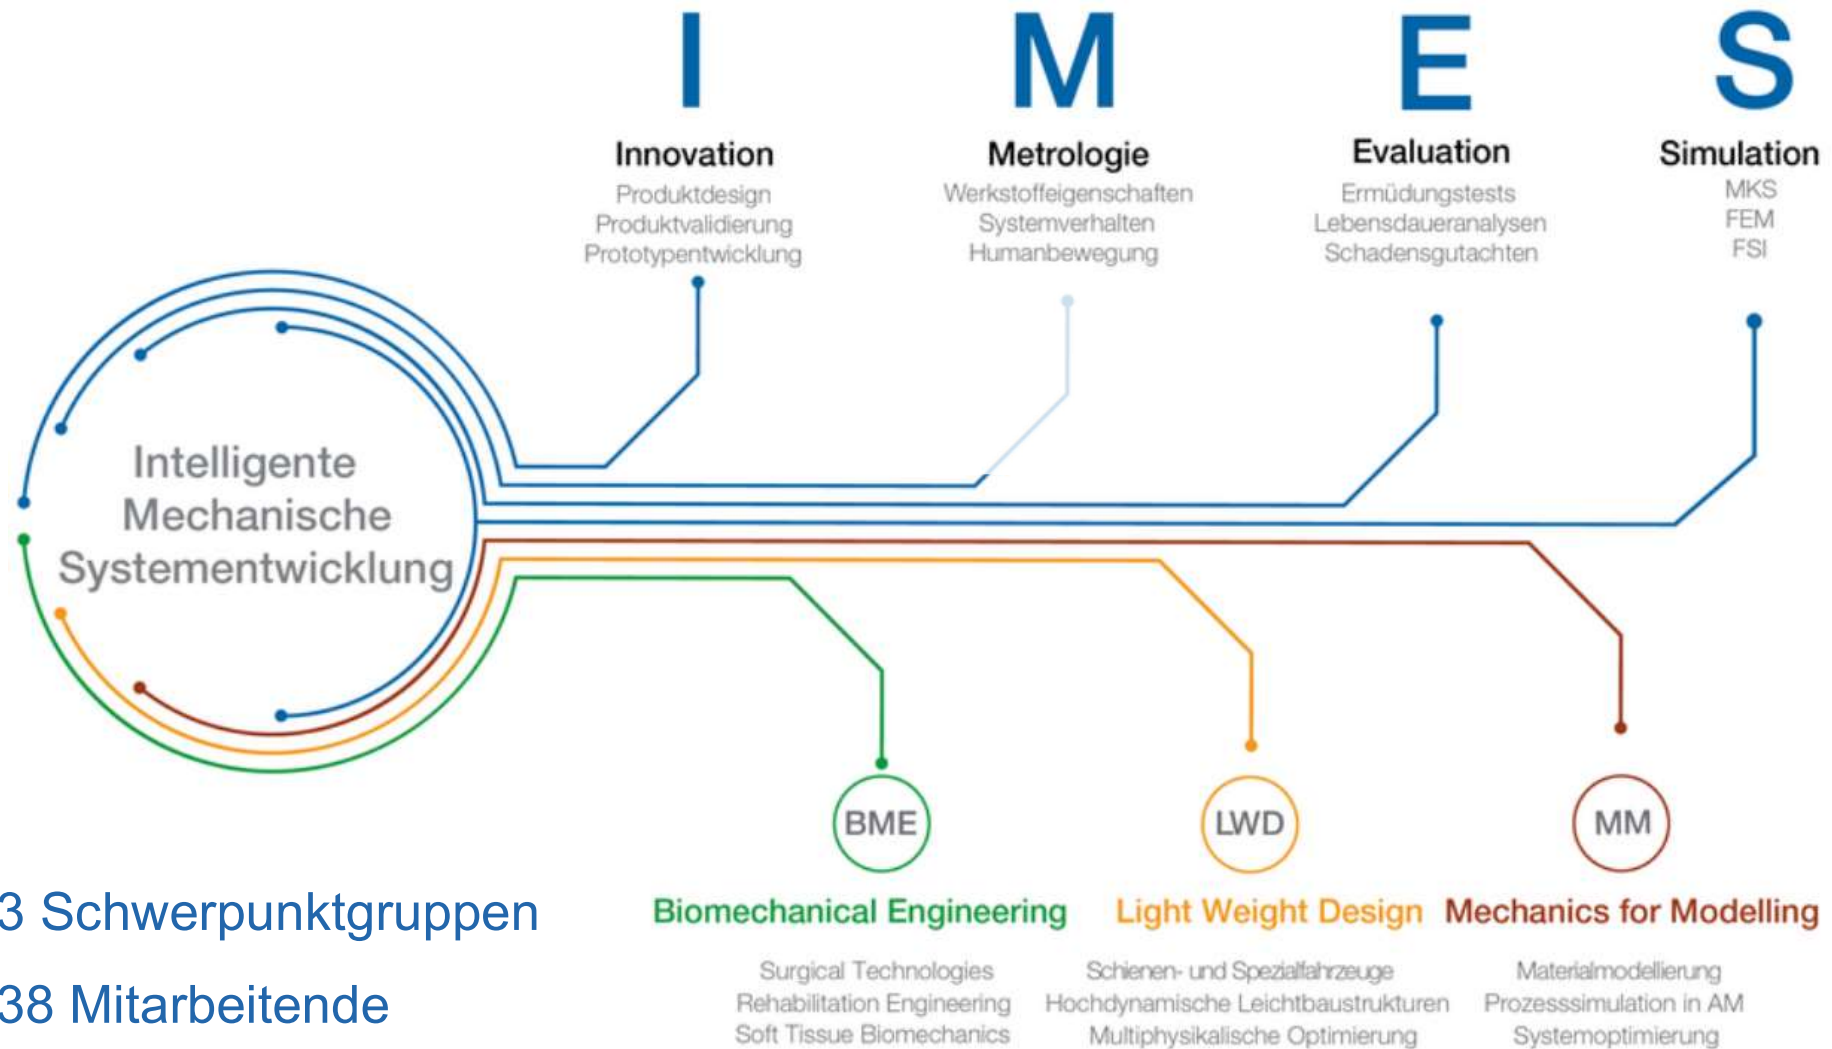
I M E S

Innovation
Produktdesign
Produktvalidierung
Prototypentwicklung

Metrologie
Werkstoffeigenschaften
Systemverhalten
Humanbewegung

Evaluation
Ermüdungstests
Lebensdaueranalysen
Schadensgutachten

Simulation
MKS
FEM
FSI

Intelligente Mechanische Systementwicklung

BME
Biomechanical Engineering
Surgical Technologies
Rehabilitation Engineering
Soft Tissue Biomechanics

LWD
Light Weight Design
Schienen- und Spezialfahrzeuge
Hochdynamische Leichtbaustrukturen
Multiphysikalische Optimierung

MM
Mechanics for Modelling
Materialmodellierung
Prozesssimulation in AM
Systemoptimierung

3 Schwerpunktgruppen
38 Mitarbeitende